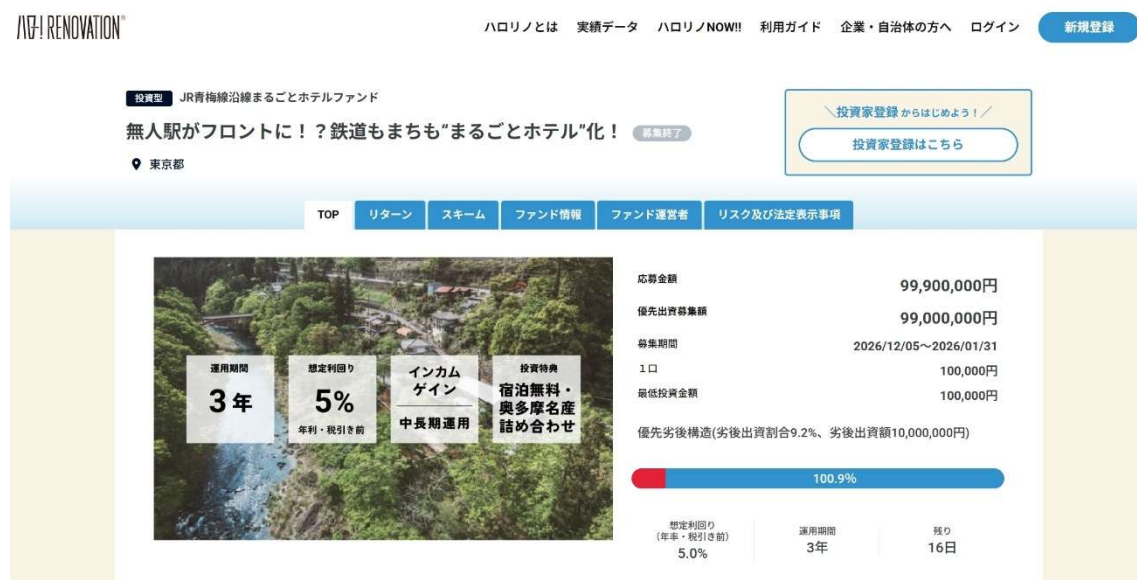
ハロー! RENOVATION®

ハロリノとは　実績データ　ハロリノNOW!!　利用ガイド　企業・自治体の方へ　ログイン　新規登録

投資型　JR青梅線沿線まるごとホテルファンド

無人駅がフロントに！？鉄道もまちも"まるごとホテル"化！　募集終了

東京都

＼投資家登録からはじめよう！／

投資家登録はこちら

TOP　リターン　スキーム　ファンド情報　ファンド運営者　リスク及び法定表示事項

運用期間
3年

想定利回り
5%
年利・税引き前

インカムゲイン
中長期運用

投資特典
宿泊無料・奥多摩名産詰め合わせ

| | |
|---|---|
| 応募金額 | 99,900,000円 |
| 優先出資募集額 | 99,000,000円 |
| 募集期間 | 2026/12/05～2026/01/31 |
| 1口 | 100,000円 |
| 最低投資金額 | 100,000円 |

優先劣後構造(劣後出資割合9.2%、劣後出資額10,000,000円)

100.9%

想定利回り
(年率・税引き前)
5.0%

運用期間
3年

残り
16日